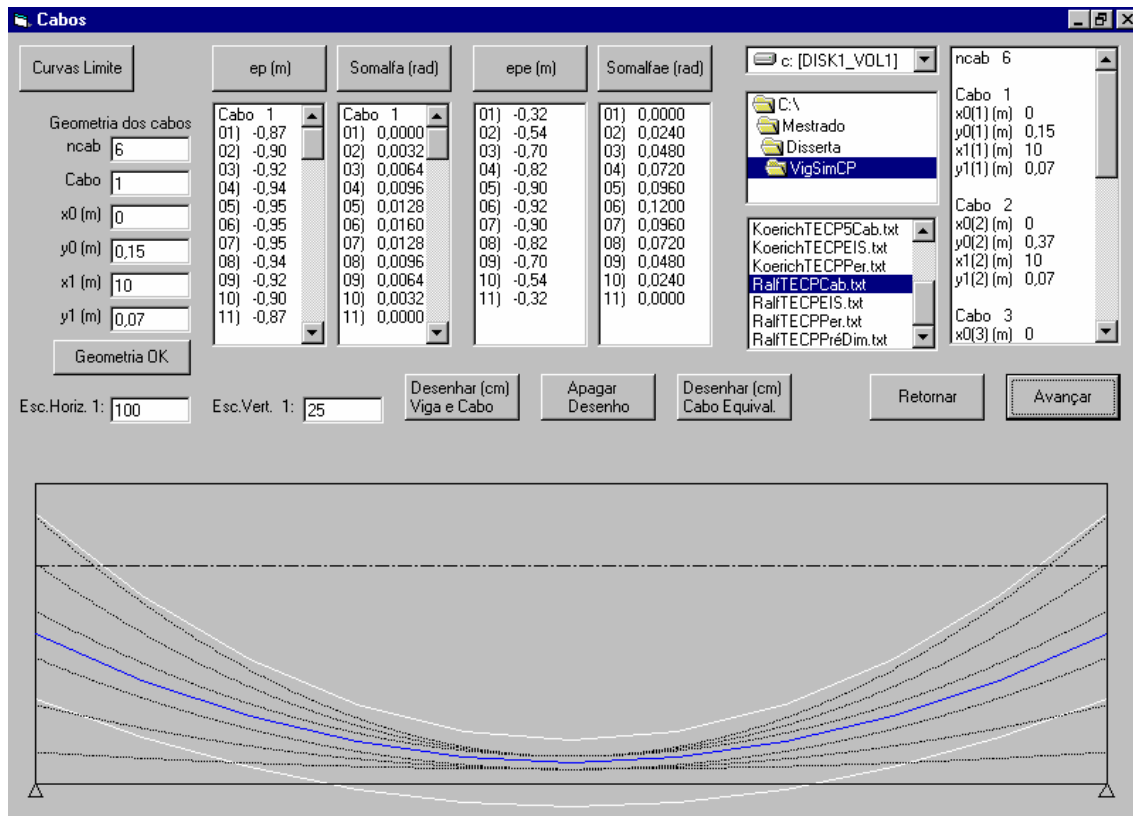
Cabos

Curvas Limite

Geometria dos cabos
ncab 6
Cabo 1
x0 (m) 0
y0 (m) 0,15
x1 (m) 10
y1 (m) 0,07
Geometria OK

ep (m)
Cabo 1
01) -0,87
02) -0,90
03) -0,92
04) -0,94
05) -0,95
06) -0,95
07) -0,95
08) -0,94
09) -0,92
10) -0,90
11) -0,87

Somalfa (rad)
Cabo 1
01) 0,0000
02) 0,0032
03) 0,0064
04) 0,0096
05) 0,0128
06) 0,0160
07) 0,0128
08) 0,0096
09) 0,0064
10) 0,0032
11) 0,0000

epe (m)
01) -0,32
02) -0,54
03) -0,70
04) -0,82
05) -0,90
06) -0,92
07) -0,90
08) -0,82
09) -0,70
10) -0,54
11) -0,32

Somalfae (rad)
01) 0,0000
02) 0,0240
03) 0,0480
04) 0,0720
05) 0,0960
06) 0,1200
07) 0,0960
08) 0,0720
09) 0,0480
10) 0,0240
11) 0,0000

c: [DISK1_VOL1]
C:\
Mestrado
Disserta
VigSimCP

KoerichTECP5Cab.txt
KoerichTECPEIS.txt
KoerichTECPPer.txt
RalfTECPCab.txt
RalfTECPEIS.txt
RalfTECPPer.txt
RalfTECPPréDim.txt

ncab 6

Cabo 1
x0(1) (m) 0
y0(1) (m) 0,15
x1(1) (m) 10
y1(1) (m) 0,07

Cabo 2
x0(2) (m) 0
y0(2) (m) 0,37
x1(2) (m) 10
y1(2) (m) 0,07

Cabo 3
x0(3) (m) 0

Esc.Horiz. 1: 100
Esc.Vert. 1: 25
Desenhar (cm) Viga e Cabo
Apagar Desenho
Desenhar (cm) Cabo Equival.
Retornar
Avançar